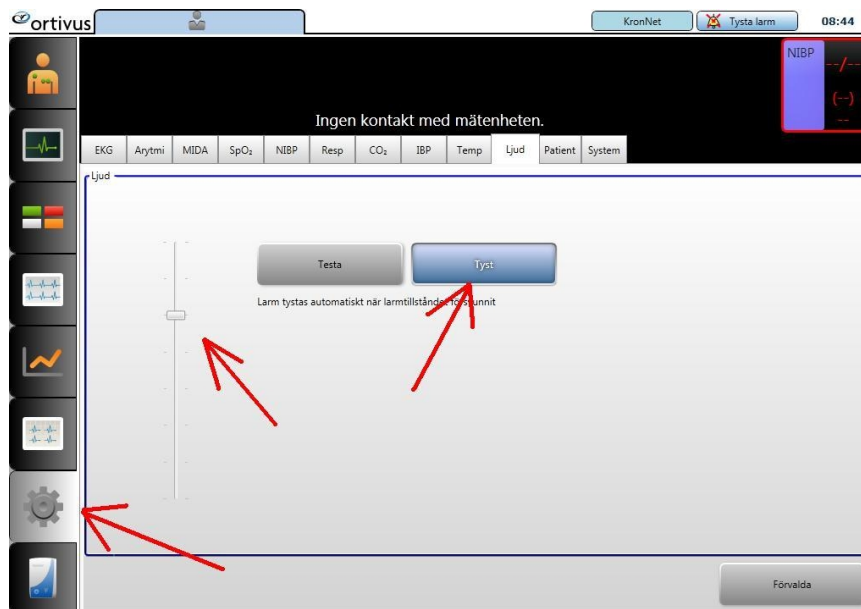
ortivus

KronNet

Tysta larm

08:44

NBP

--/--

(--)

--

Ingen kontakt med mätenheten.

EKG Arytmi MIDA $SpO_2$ NIBP Resp $CO_2$ IBP Temp Ljud Patient System

Ljud

Testa

Tyst

Larm tystas automatiskt när larmtillstånd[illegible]unnit

Förvalda